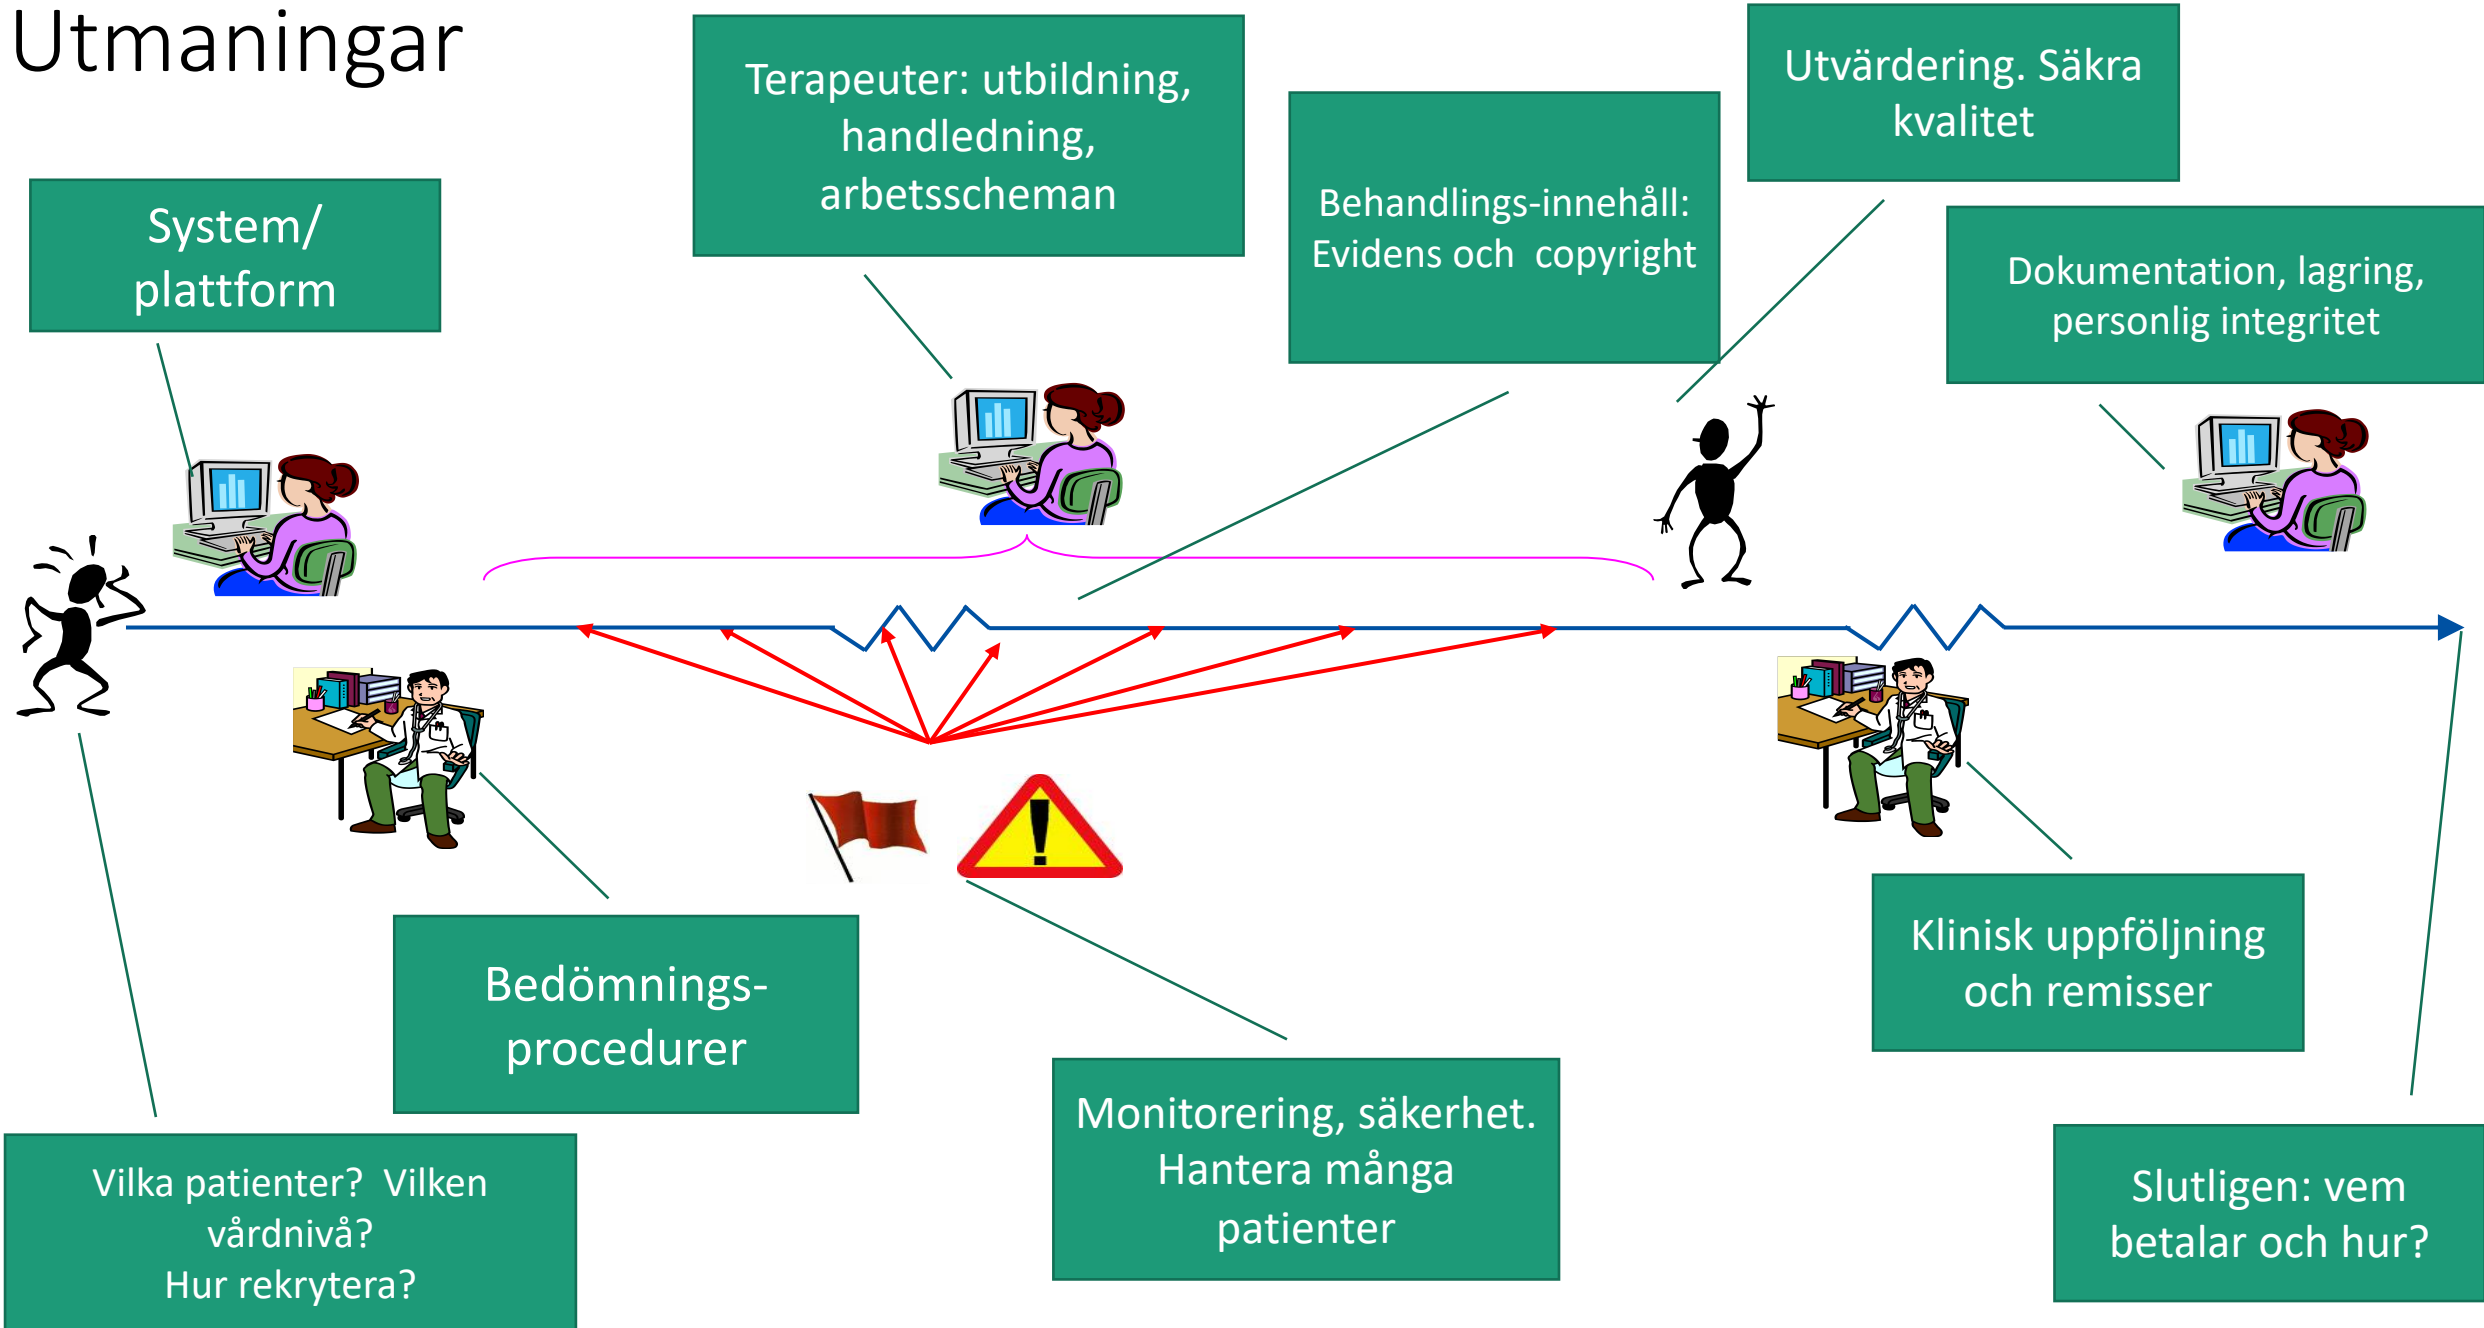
Utmaningar

Terapeuter: utbildning, handledning, arbetsscheman

Utvärdering. Säkra kvalitet

System/ plattform

Behandlings-innehåll: Evidens och copyright

Dokumentation, lagring, personlig integritet

Bedömnings-procedurer

Klinisk uppföljning och remisser

Monitorering, säkerhet. Hantera många patienter

Vilka patienter? Vilken vårdnivå?
Hur rekrytera?

Slutligen: vem betalar och hur?